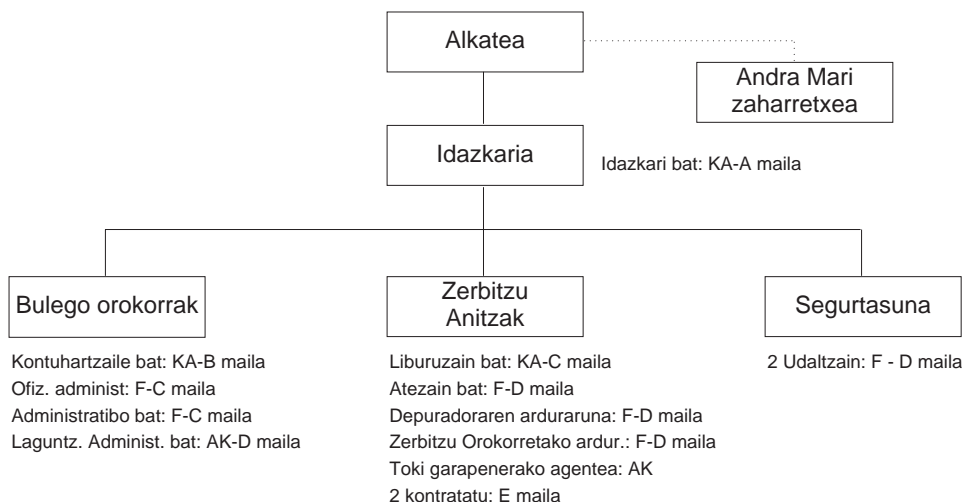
Alkatea

Andra Mari zaharretxea

Idazkaria

Idazkari bat: KA-A maila

Bulego orokorrak

Kontuhartzaile bat: KA-B maila
Ofiz. administ: F-C maila
Administratibo bat: F-C maila
Laguntz. Administ. bat: AK-D maila

Zerbitzu Anitzak

Liburuzain bat: KA-C maila
Atezain bat: F-D maila
Depuradoraren arduraruna: F-D maila
Zerbitzu Orokorretako ardur.: F-D maila
Toki garapenerako agentea: AK
2 kontratatu: E maila

Segurtasuna

2 Udaltzain: F - D maila